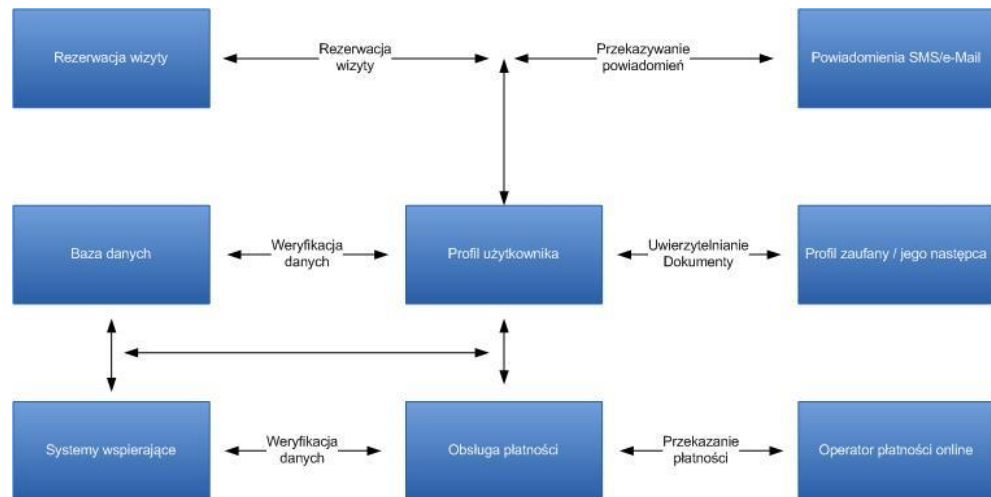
Rezerwacja wizyty

Rezerwacja wizyty

Przekazywanie powiadomień

Powiadomienia SMS/e-Mail

Baza danych

Weryfikacja danych

Profil użytkownika

Uwierzytelnianie Dokumenty

Profil zaufany / jego następca

Systemy wspierające

Weryfikacja danych

Obsługa płatności

Przekazanie płatności

Operator płatności online